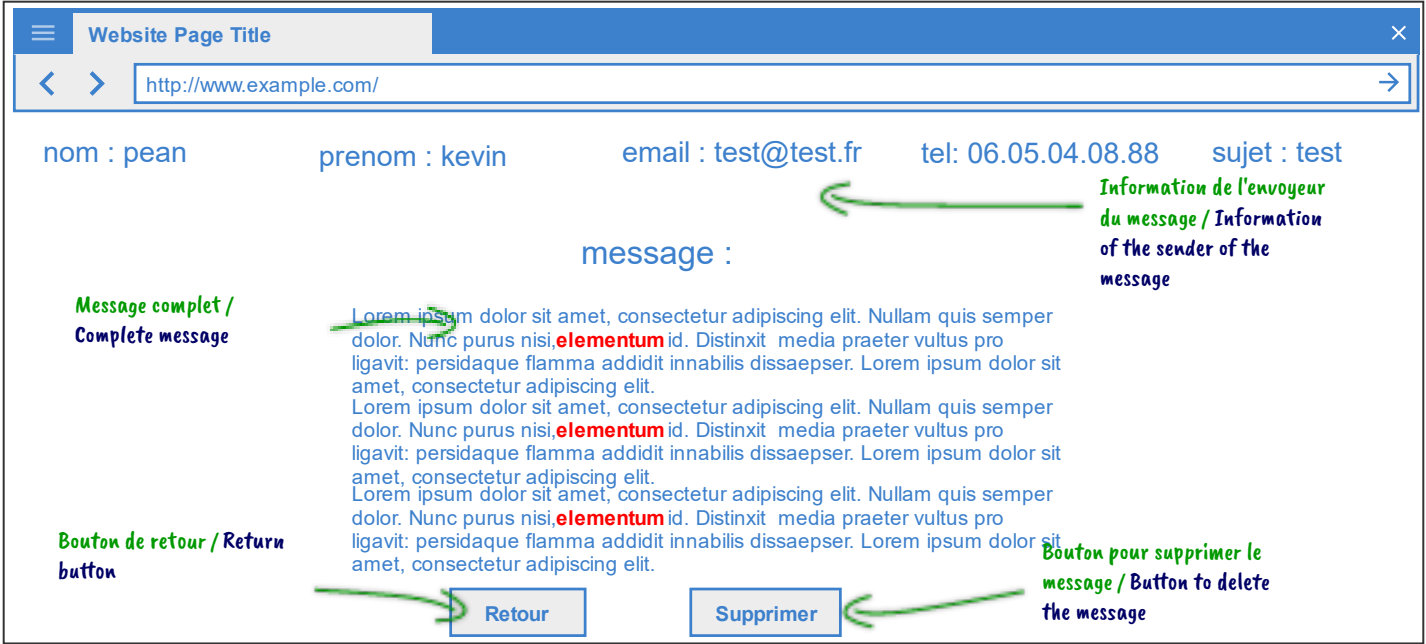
Website Page Title

http://www.example.com/

nom : pean

prenom : kevin

email : test@test.fr

tel: 06.05.04.08.88

sujet : test

Information de l'envoyeur du message / Information of the sender of the message

message :

Message complet / Complete message

Lorem ipsum dolor sit amet, consectetur adipiscing elit. Nullam quis semper dolor. Nunc purus nisi,**elementum** id. Distinxit media praeter vultus pro ligavit: persidaque flamma addidit innabilis dissaepser. Lorem ipsum dolor sit amet, consectetur adipiscing elit.
Lorem ipsum dolor sit amet, consectetur adipiscing elit. Nullam quis semper dolor. Nunc purus nisi,**elementum** id. Distinxit media praeter vultus pro ligavit: persidaque flamma addidit innabilis dissaepser. Lorem ipsum dolor sit amet, consectetur adipiscing elit.
Lorem ipsum dolor sit amet, consectetur adipiscing elit. Nullam quis semper dolor. Nunc purus nisi,**elementum** id. Distinxit media praeter vultus pro ligavit: persidaque flamma addidit innabilis dissaepser. Lorem ipsum dolor sit amet, consectetur adipiscing elit.

Bouton de retour / Return button

Bouton pour supprimer le message / Button to delete the message

Retour

Supprimer